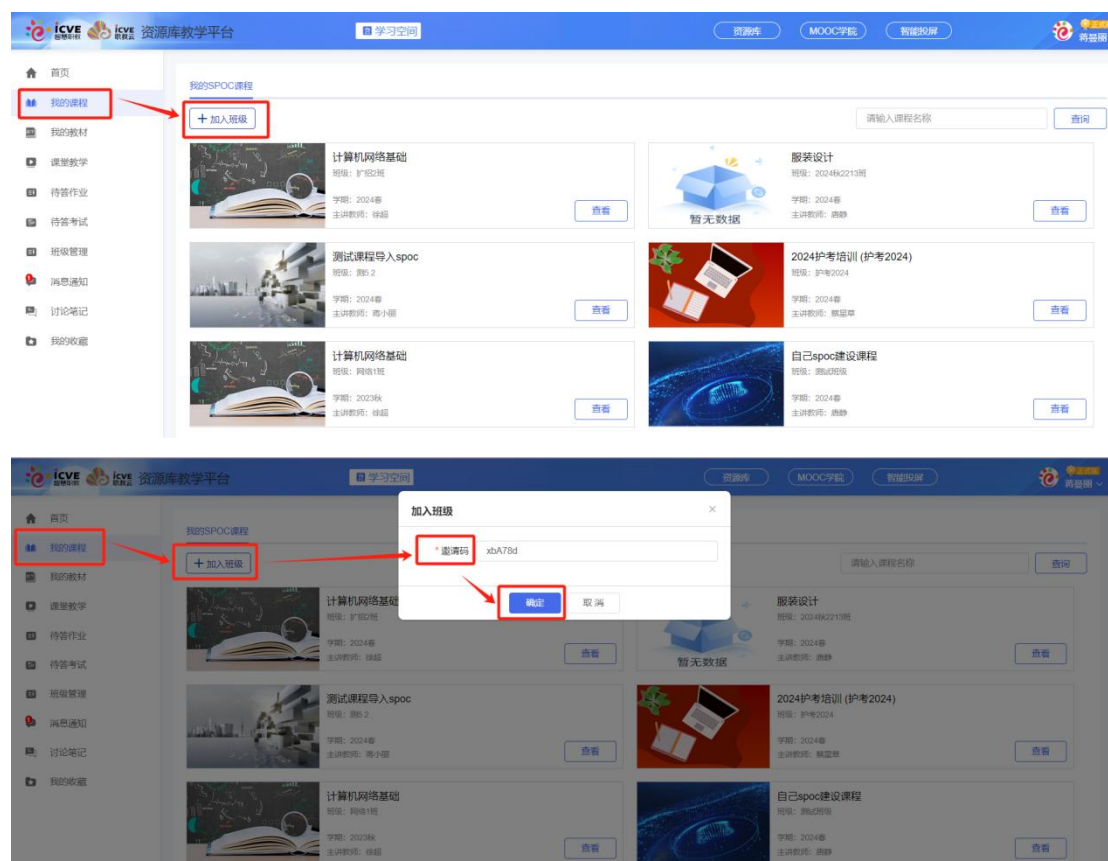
icve 智慧职教 icve 职教云 资源库教学平台

学习空间

资源库 MOOC学院 智能投屏

蒋晨丽

首页
我的课程
我的教材
课堂教学
待答作业
待答考试
班级管理
消息通知
讨论笔记
我的收藏

我的SPOC课程

+ 加入班级

请输入课程名称

查询

计算机网络基础
班级：扩招2班
学期：2024春
主讲教师：徐超
查看

暂无数据
服装设计
班级：2024秋2213班
学期：2024春
主讲教师：唐静
查看

测试课程导入spoc
班级：测5.2
学期：2024春
主讲教师：蒋小丽
查看

2024护考培训 (护考2024)
班级：护考2024
学期：2024春
主讲教师：慕显草
查看

计算机网络基础
班级：网络1班
学期：2023秋
主讲教师：徐超
查看

自己spoc建设课程
班级：测试班级
学期：2024春
主讲教师：唐静
查看

icve 智慧职教 icve 职教云 资源库教学平台

学习空间

资源库 MOOC学院 智能投屏

蒋晨丽

首页
我的课程
我的教材
课堂教学
待答作业
待答考试
班级管理
消息通知
讨论笔记
我的收藏

我的SPOC课程

+ 加入班级

加入班级
* 邀请码 xbA78d
确定 取消

请输入课程名称

查询

计算机网络基础
班级：扩招2班
学期：2024春
主讲教师：徐超
查看

暂无数据
服装设计
班级：2024秋2213班
学期：2024春
主讲教师：唐静
查看

测试课程导入spoc
班级：测5.2
学期：2024春
主讲教师：蒋小丽
查看

2024护考培训 (护考2024)
班级：护考2024
学期：2024春
主讲教师：慕显草
查看

计算机网络基础
班级：网络1班
学期：2023秋
主讲教师：徐超
查看

自己spoc建设课程
班级：测试班级
学期：2024春
主讲教师：唐静
查看